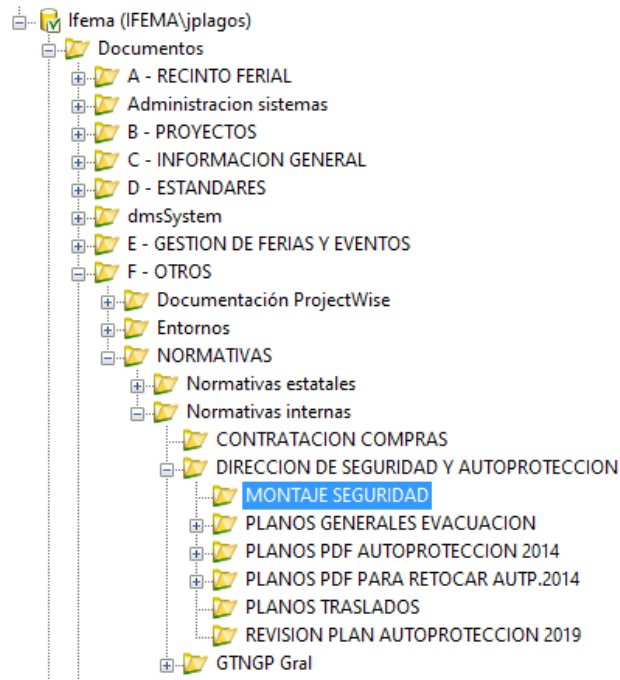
Ifema (IFEMA\jplagos)
Documentos
A - RECINTO FERIAL
Administracion sistemas
B - PROYECTOS
C - INFORMACION GENERAL
D - ESTANDARES
dmsSystem
E - GESTION DE FERIAS Y EVENTOS
F - OTROS
Documentación ProjectWise
Entornos
NORMATIVAS
Normativas estatales
Normativas internas
CONTRATACION COMPRAS
DIRECCION DE SEGURIDAD Y AUTOPROTECCION
MONTAJE SEGURIDAD
PLANOS GENERALES EVACUACION
PLANOS PDF AUTOPROTECCION 2014
PLANOS PDF PARA RETOCAR AUTP.2014
PLANOS TRASLADOS
REVISION PLAN AUTOPROTECCION 2019
GTNGP Gral